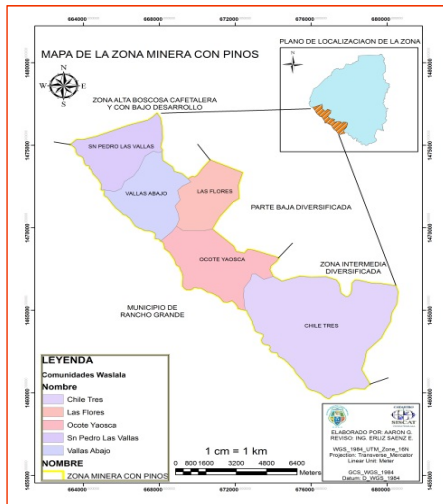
664000 668000 672000 676000 680000

MAPA DE LA ZONA MINERA CON PINOS

PLANO DE LOCALIZACIAON DE LA ZONA

N
W E
S

ZONA ALTA BOSCOSA CAFETALERA Y CON BAJO DESARROLLO

SN PEDRO LAS VALLAS

VALLAS ABAJO

LAS FLORES

PARTE BAJA DIVERSIFICADA

OCOTE YAOSCA

ZONA INTERMEDIA DIVERSIFICADA

MUNICIPIO DE RANCHO GRANDE

CHILE TRES

1480000
1475000
1470000
1465000
1460000

LEYENDA
Comunidades Waslala
Nombre
Chile Tres
Las Flores
Ocote Yaosca
Sn Pedro Las Vallas
Vallas Abajo
NOMBRE
ZONA MINERA CON PINOS

1 cm = 1 km
0 800 1600 3200 4800 6400 Meters

ELABORADO POR: AARON G.
REVISO: ING. ERUZ SAENZ E.
WGS_1984_UTM_Zone_16N
Projection: Transverse_Mercator
Linear Unit: Meter
GCS_WGS_1984
Datum: D_WGS_1984

664000 668000 672000 676000 680000